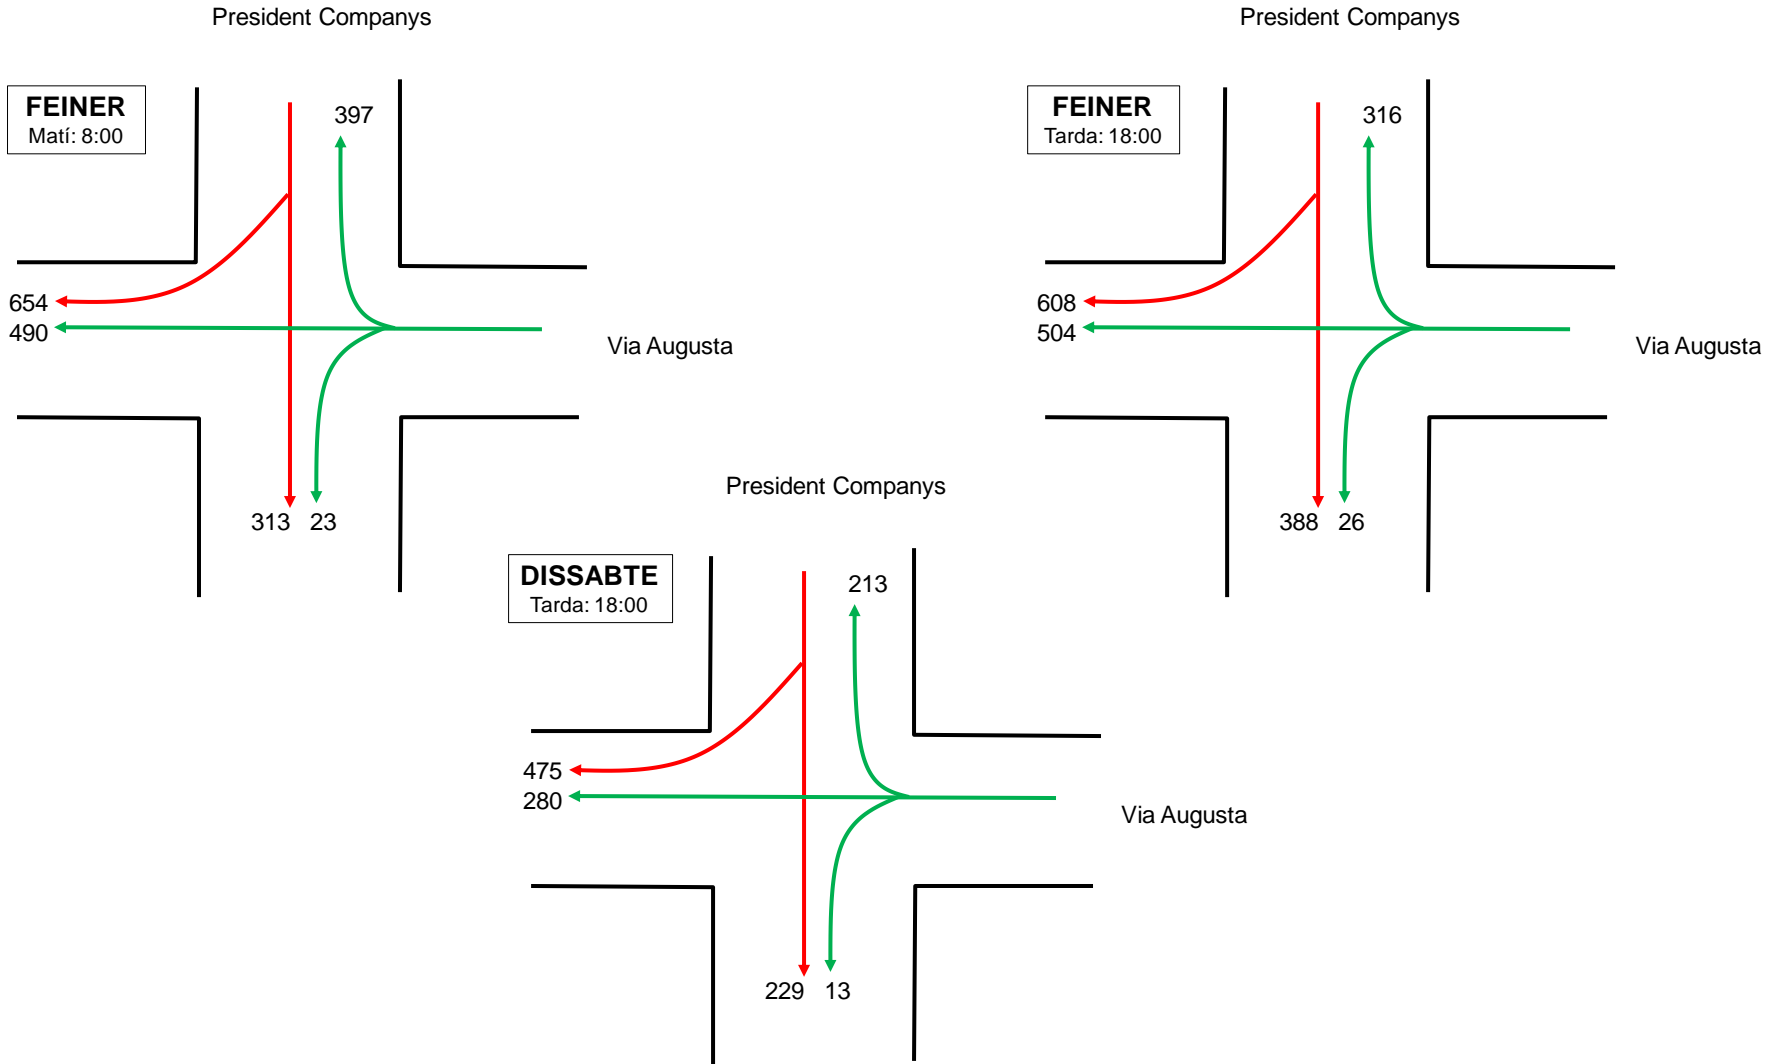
President Companys

FEINER
Matí: 8:00

397

654
490

Via Augusta

313 23

President Companys

FEINER
Tarda: 18:00

316

608
504

Via Augusta

388 26

President Companys

DISSABTE
Tarda: 18:00

213

475
280

Via Augusta

229 13